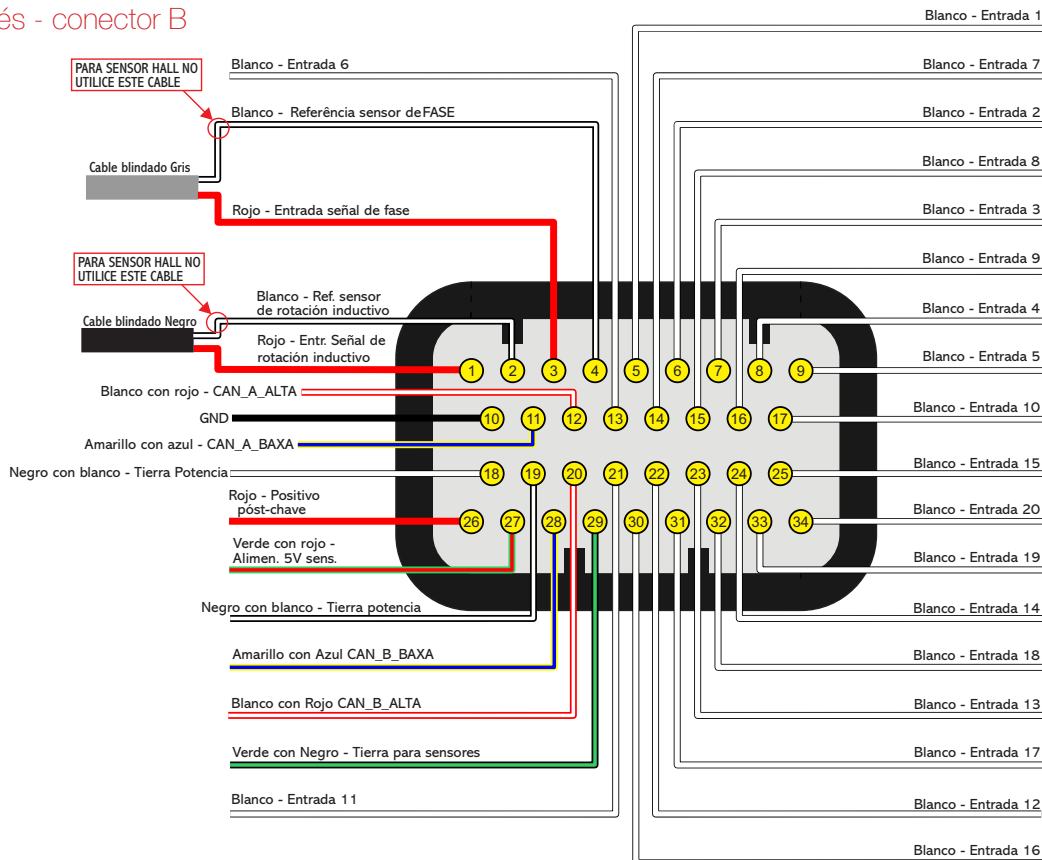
és - conector B

PARA SENSOR HALL NO UTILICE ESTE CABLE

Cable blindado Gris

PARA SENSOR HALL NO UTILICE ESTE CABLE

Cable blindado Negro

Blanco - Entrada 6

Blanco - Referência sensor deFASE

Rojo - Entrada señal de fase

Blanco - Ref. sensor de rotación inductivo

Rojo - Entr. Señal de rotación inductivo

Blanco con rojo - CAN_A_ALTA

GND

Amarillo con azul - CAN_A_BAXA

Negro con blanco - Tierra Potencia

Rojo - Positivo póst-chave

Verde con rojo - Alimen. 5V sens.

Negro con blanco - Tierra potencia

Amarillo con Azul CAN_B_BAXA

Blanco con Rojo CAN_B_ALTA

Verde con Negro - Tierra para sensores

Blanco - Entrada 11

1 2 3 4 5 6 7 8 9
10 11 12 13 14 15 16 17
18 19 20 21 22 23 24 25
26 27 28 29 30 31 32 33 34

Blanco - Entrada 1
Blanco - Entrada 7
Blanco - Entrada 2
Blanco - Entrada 8
Blanco - Entrada 3
Blanco - Entrada 9
Blanco - Entrada 4
Blanco - Entrada 5
Blanco - Entrada 10
Blanco - Entrada 15
Blanco - Entrada 20
Blanco - Entrada 19
Blanco - Entrada 14
Blanco - Entrada 18
Blanco - Entrada 13
Blanco - Entrada 17
Blanco - Entrada 12
Blanco - Entrada 16